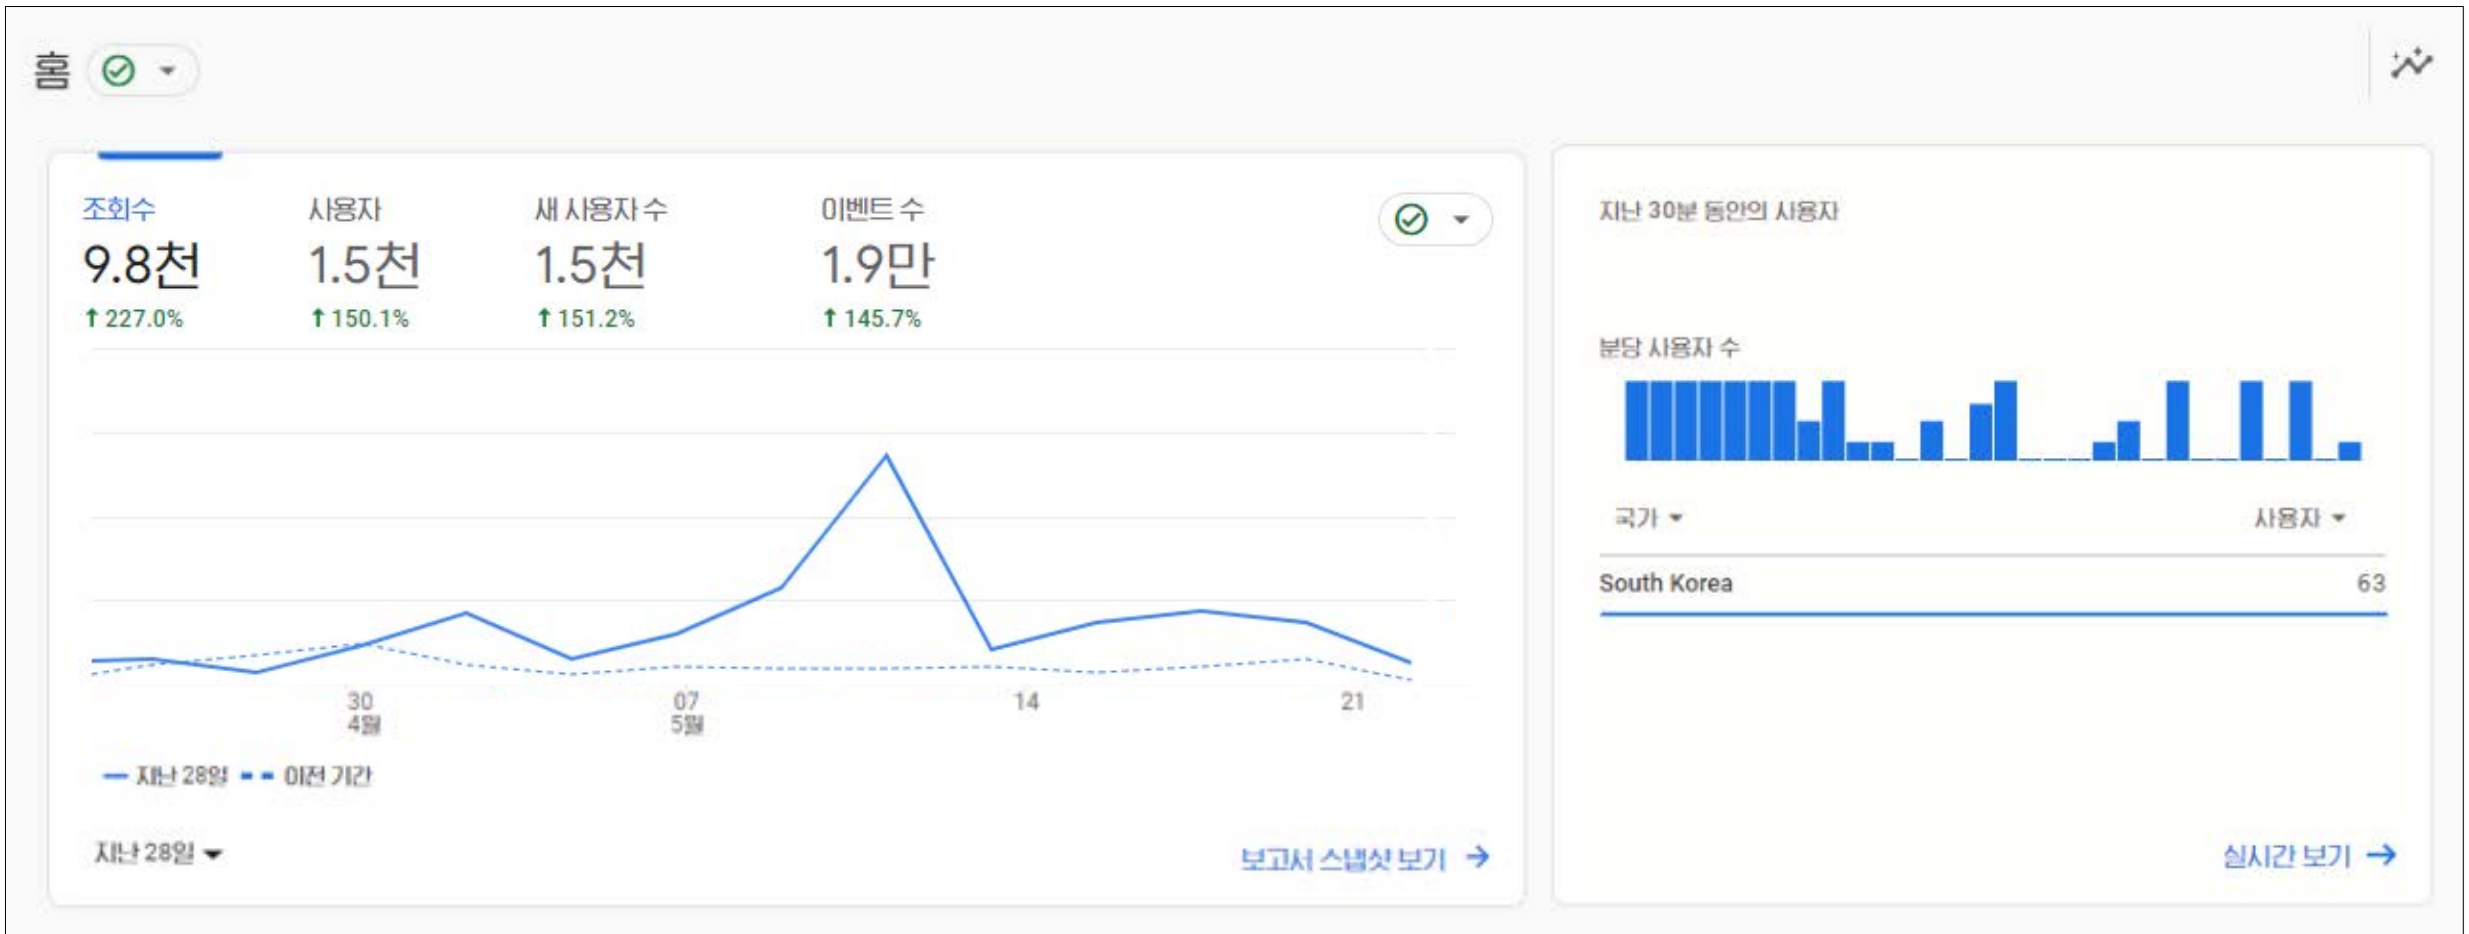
홈

조회수
9.8천
↑ 227.0%

사용자
1.5천
↑ 150.1%

새 사용자 수
1.5천
↑ 151.2%

이벤트 수
1.9만
↑ 145.7%

30
4월

07
5월

14

21

— 지난 28일 - - 이전 기간

지난 28일 ▾

보고서 스냅샷 보기 →

지난 30분 동안의 사용자

분당 사용자 수

| 국가 ▾ | 사용자 ▾ |
|---|---|
| South Korea | 63 |

실시간 보기 →